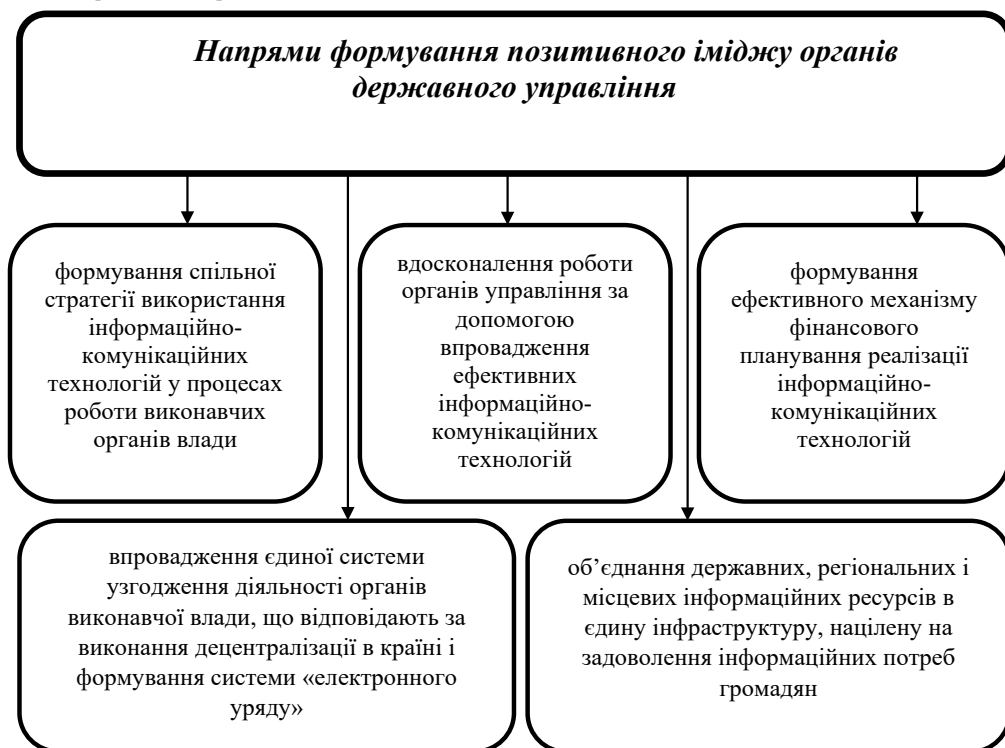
Напрями формування позитивного іміджу органів державного управління

формування спільної стратегії використання інформаційно-комунікаційних технологій у процесах роботи виконавчих органів влади

вдосконалення роботи органів управління за допомогою впровадження ефективних інформаційно-комунікаційних технологій

формування ефективного механізму фінансового планування реалізації інформаційно-комунікаційних технологій

впровадження єдиної системи узгодження діяльності органів виконавчої влади, що відповідають за виконання децентралізації в країні і формування системи «електронного уряду»

об'єднання державних, регіональних і місцевих інформаційних ресурсів в єдину інфраструктуру, націлену на задоволення інформаційних потреб громадян